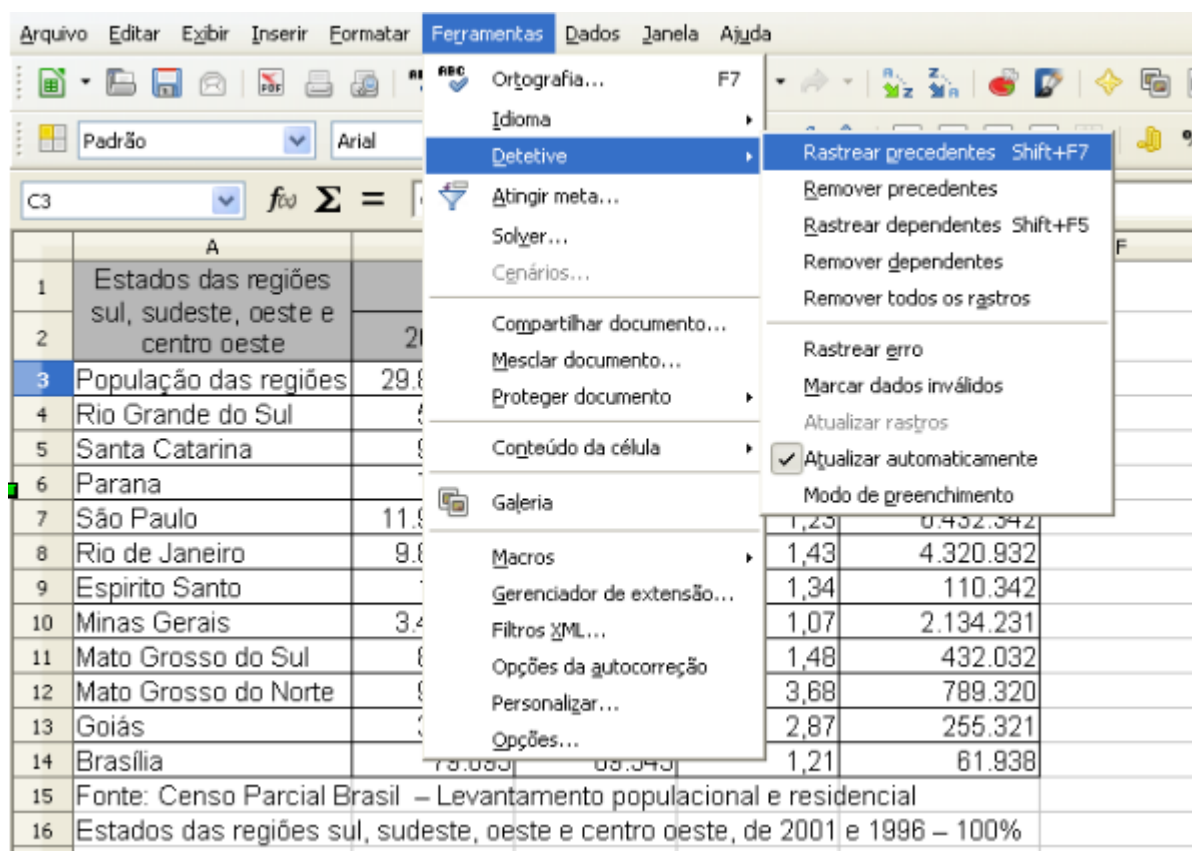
Arquivo Editar Exibir Inserir Formatar Ferramentas Dados Janela Ajuda

Padrão Arial

C3 $f\omega$ $\Sigma$ =

Ortografia... F7
Idioma
Detetive
Atingir meta...
Solver...
Cenários...
Compartilhar documento...
Mesclar documento...
Proteger documento
Conteúdo da célula
Galeria
Macros
Gerenciador de extensão...
Filtros XML...
Opções da autocorreção
Personalizar...
Opções...

Rastrear precedentes Shift+F7
Remover precedentes
Rastrear dependentes Shift+F5
Remover dependentes
Remover todos os rastros
Rastrear erro
Marcar dados inválidos
Atualizar rastros
Atualizar automaticamente
Modo de preenchimento

| | A | | | | F |
|---|---|---|---|---|---|
| 1 | Estados das regiões sul, sudeste, oeste e centro oeste | | | | |
| 2 | | 2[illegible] | | | |
| 3 | População das regiões | 29.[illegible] | | | |
| 4 | Rio Grande do Sul | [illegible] | | | |
| 5 | Santa Catarina | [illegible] | | | |
| 6 | Parana | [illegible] | | | |
| 7 | São Paulo | 11.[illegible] | | 1,23 | 6.432.342 |
| 8 | Rio de Janeiro | 9.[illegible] | | 1,43 | 4.320.932 |
| 9 | Espirito Santo | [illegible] | | 1,34 | 110.342 |
| 10 | Minas Gerais | 3.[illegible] | | 1,07 | 2.134.231 |
| 11 | Mato Grosso do Sul | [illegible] | | 1,48 | 432.032 |
| 12 | Mato Grosso do Norte | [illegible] | | 3,68 | 789.320 |
| 13 | Goiás | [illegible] | | 2,87 | 255.321 |
| 14 | Brasília | 75.085 | 65.345 | 1,21 | 61.938 |
| 15 | Fonte: Censo Parcial Brasil – Levantamento populacional e residencial | | | | |
| 16 | Estados das regiões sul, sudeste, oeste e centro oeste, de 2001 e 1996 – 100% | | | | |